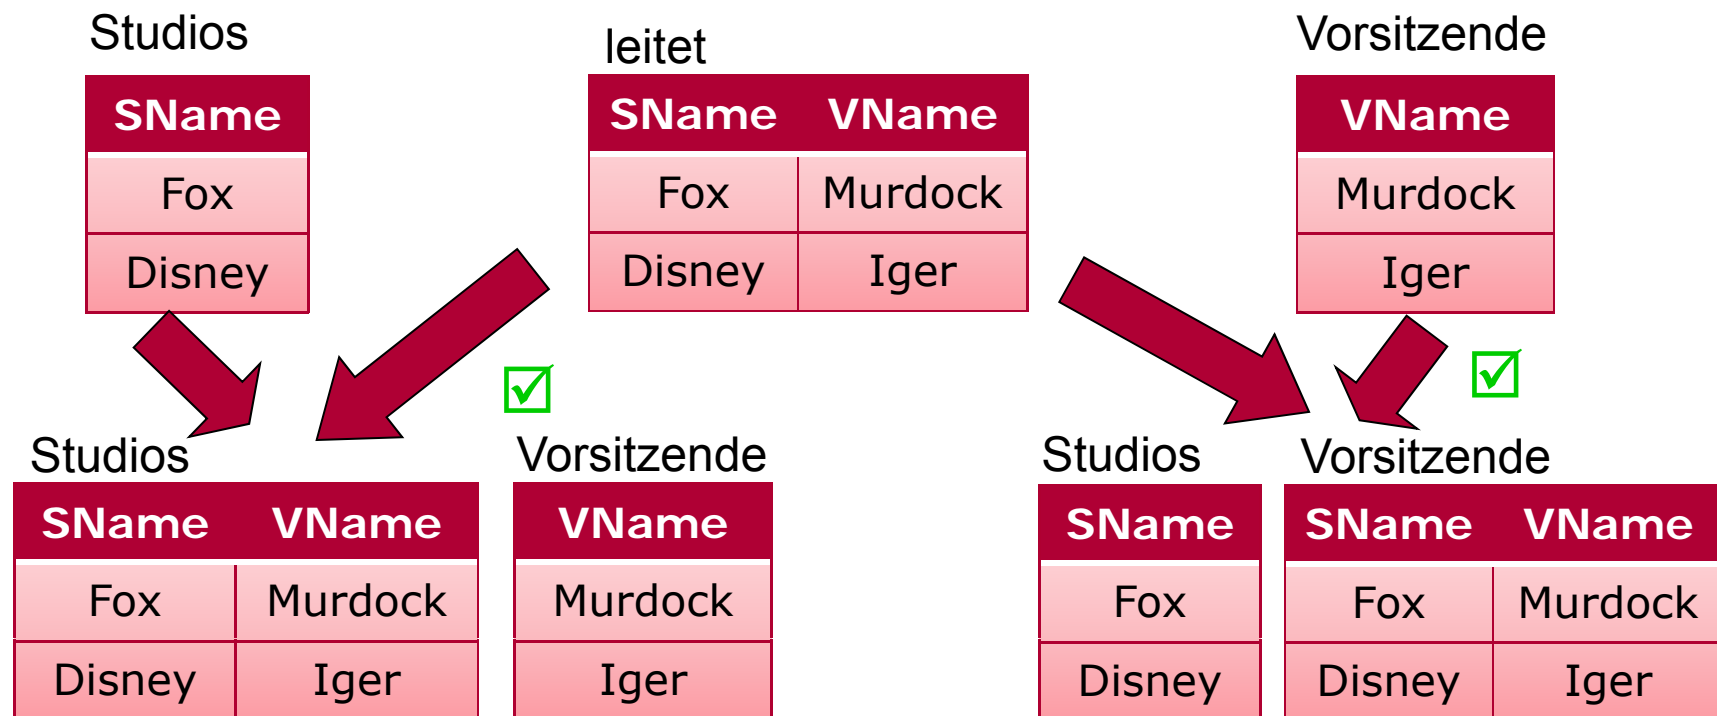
Studios

| SName |
|---|
| Fox |
| Disney |

leitet

| SName | VName |
|---|---|
| Fox | Murdock |
| Disney | Iger |

Vorsitzende

| VName |
|---|
| Murdock |
| Iger |

Studios

| SName | VName |
|---|---|
| Fox | Murdock |
| Disney | Iger |

Vorsitzende

| VName |
|---|
| Murdock |
| Iger |

Studios

| SName |
|---|
| Fox |
| Disney |

Vorsitzende

| SName | VName |
|---|---|
| Fox | Murdock |
| Disney | Iger |